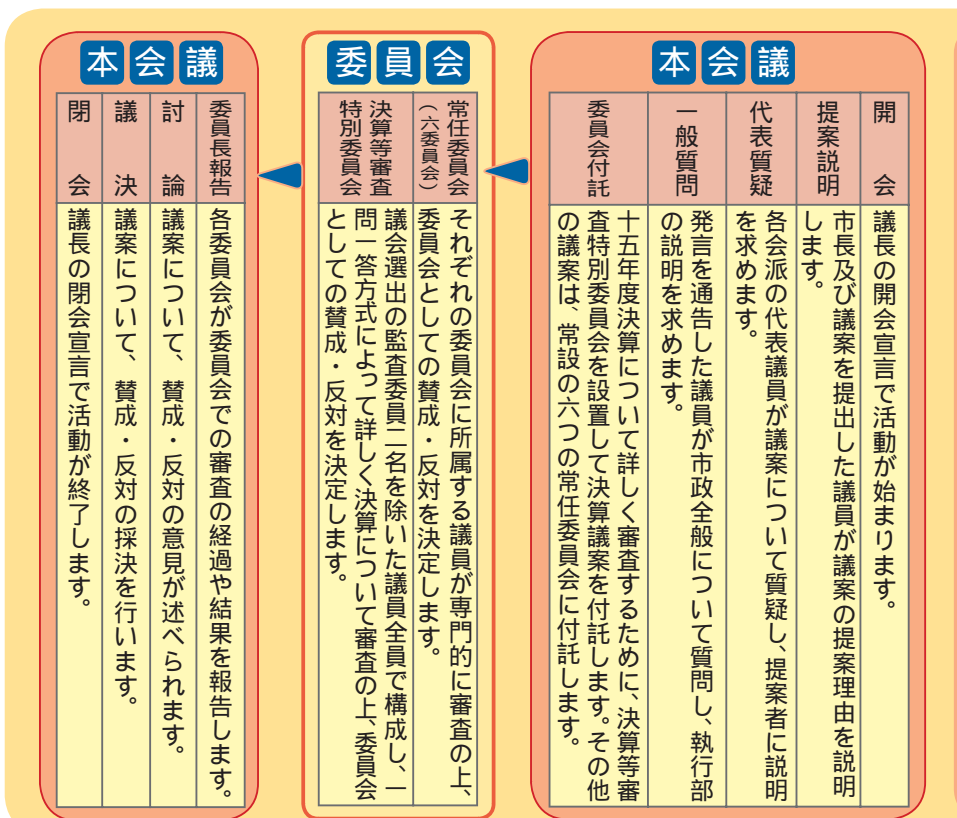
本会議

開会
議長の開会宣言で活動が始まります。

提案説明
市長及び議案を提出した議員が議案の提案理由を説明します。

代表質疑
各会派の代表議員が議案について質疑し、提案者に説明を求めます。

一般質問
発言を通告した議員が市政全般について質問し、執行部の説明を求めます。

委員会付託
十五年度決算について詳しく審査するために、決算等審査特別委員会を設置して決算議案を付託します。その他の議案は、常設の六つの常任委員会に付託します。

委員会

常任委員会（六委員会）
それぞれの委員会に所属する議員が専門的に審査の上、委員会としての賛成・反対を決定します。

決算等審査特別委員会
議会選出の監査委員二名を除いた議員全員で構成し、一問一答方式によって詳しく決算について審査の上、委員会としての賛成・反対を決定します。

本会議

委員長報告
各委員会が委員会での審査の経過や結果を報告します。

討論
議案について、賛成・反対の意見が述べられます。

議決
議案について、賛成・反対の採決を行います。

閉会
議長の閉会宣言で活動が終了します。